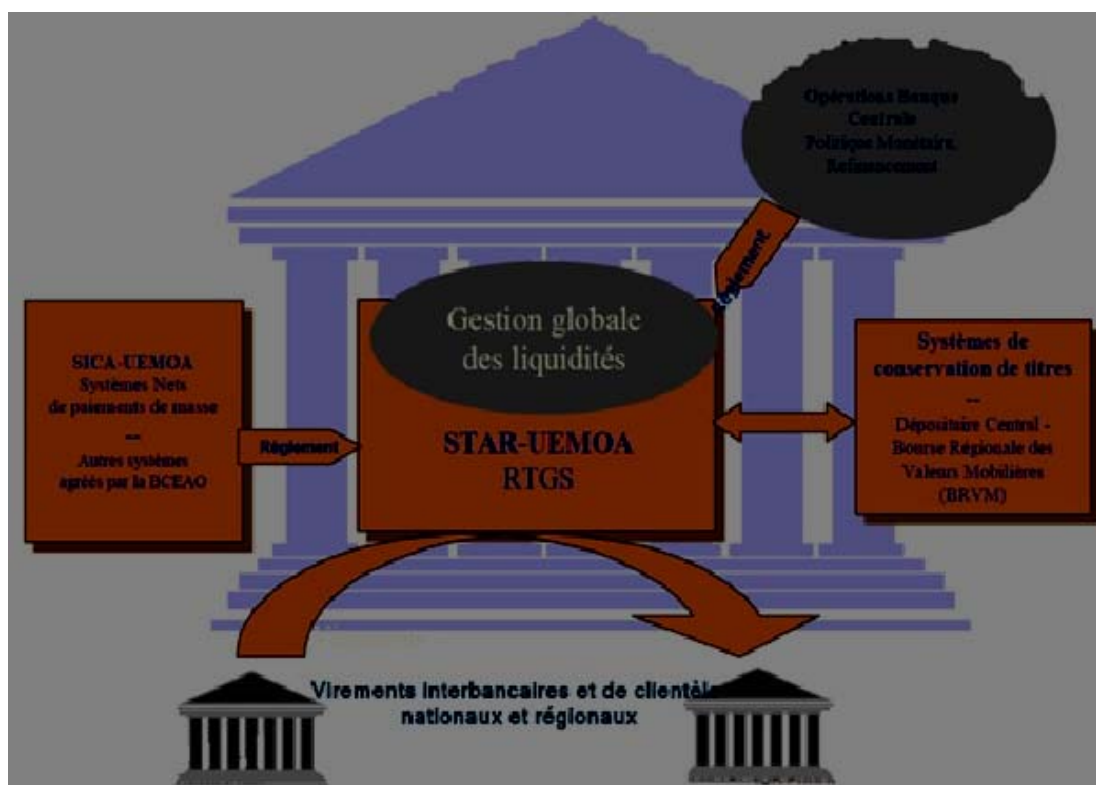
Opérations Banque Centrale Politique Monétaire, Refinancement

Règlement

Gestion globale des liquidités

SICA-UEMOA
Systèmes Nets de paiements de masse
--
Autres systèmes agréés par la BCEAO

Règlement

STAR-UEMOA
RTGS

Systèmes de conservation de titres
--
Dépositaire Central - Bourse Régionale des Valeurs Mobilières (BRVM)

Virements interbancaires et de clientèle nationaux et régionaux